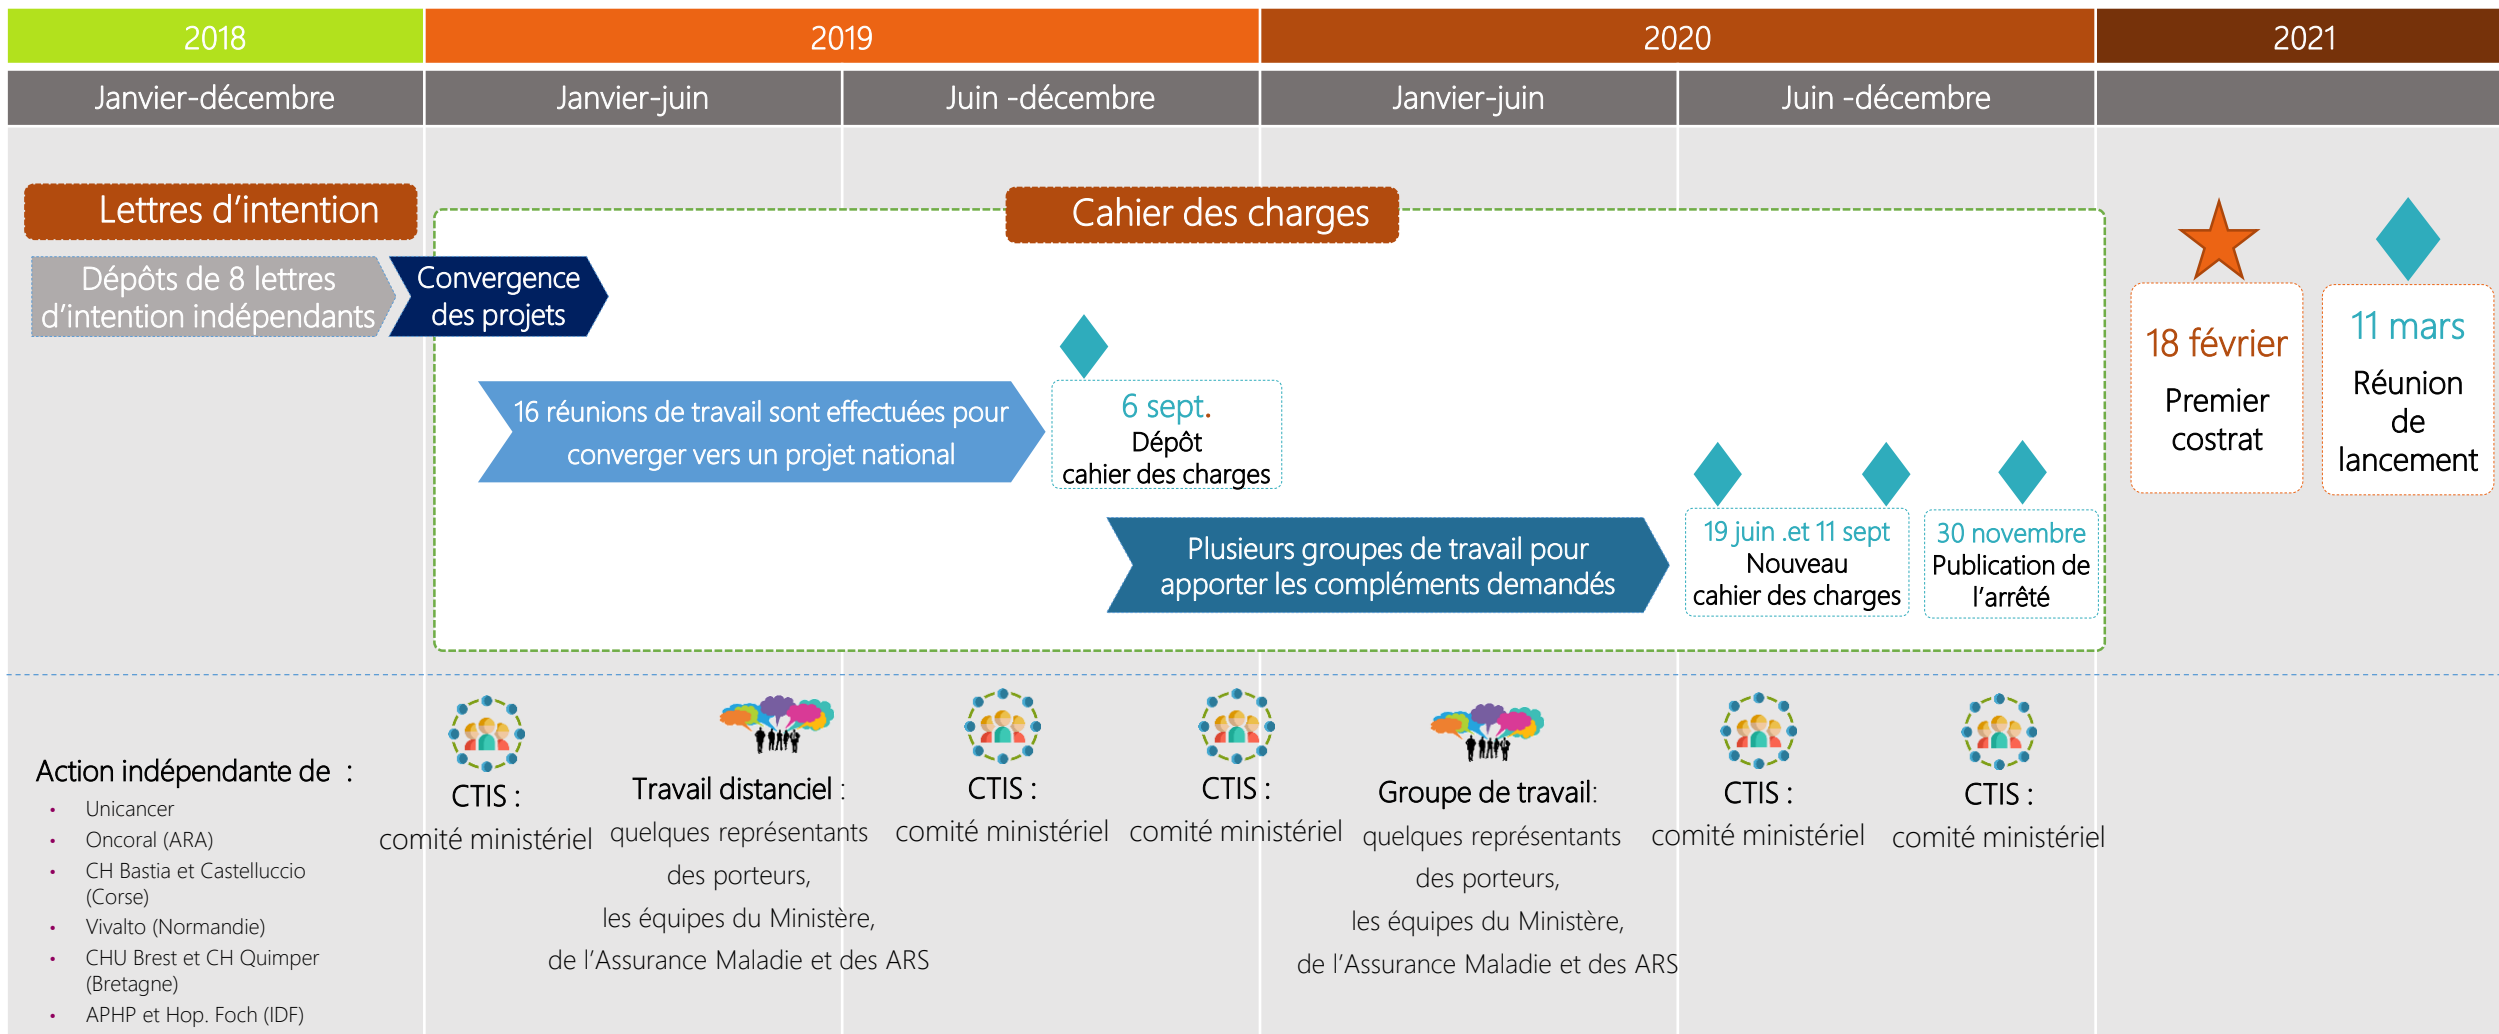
| 2018 | 2019 | | 2020 | | 2021 |
|---|---|---|---|---|---|
| Janvier-décembre | Janvier-juin | Juin -décembre | Janvier-juin | Juin -décembre | |

Lettres d'intention

Dépôts de 8 lettres d'intention indépendants

Convergence des projets

Cahier des charges

16 réunions de travail sont effectuées pour converger vers un projet national

6 sept.
Dépôt
cahier des charges

Plusieurs groupes de travail pour apporter les compléments demandés

19 juin .et 11 sept
Nouveau
cahier des charges

30 novembre
Publication de l'arrêté

18 février
Premier costrat

11 mars
Réunion de lancement

Action indépendante de :
- Unicancer
- Oncoral (ARA)
- CH Bastia et Castelluccio (Corse)
- Vivalto (Normandie)
- CHU Brest et CH Quimper (Bretagne)
- APHP et Hop. Foch (IDF)

CTIS :
comité ministériel

Travail distanciel :
quelques représentants des porteurs,
les équipes du Ministère,
de l'Assurance Maladie et des ARS

CTIS :
comité ministériel

CTIS :
comité ministériel

Groupe de travail:
quelques représentants des porteurs,
les équipes du Ministère,
de l'Assurance Maladie et des ARS

CTIS :
comité ministériel

CTIS :
comité ministériel